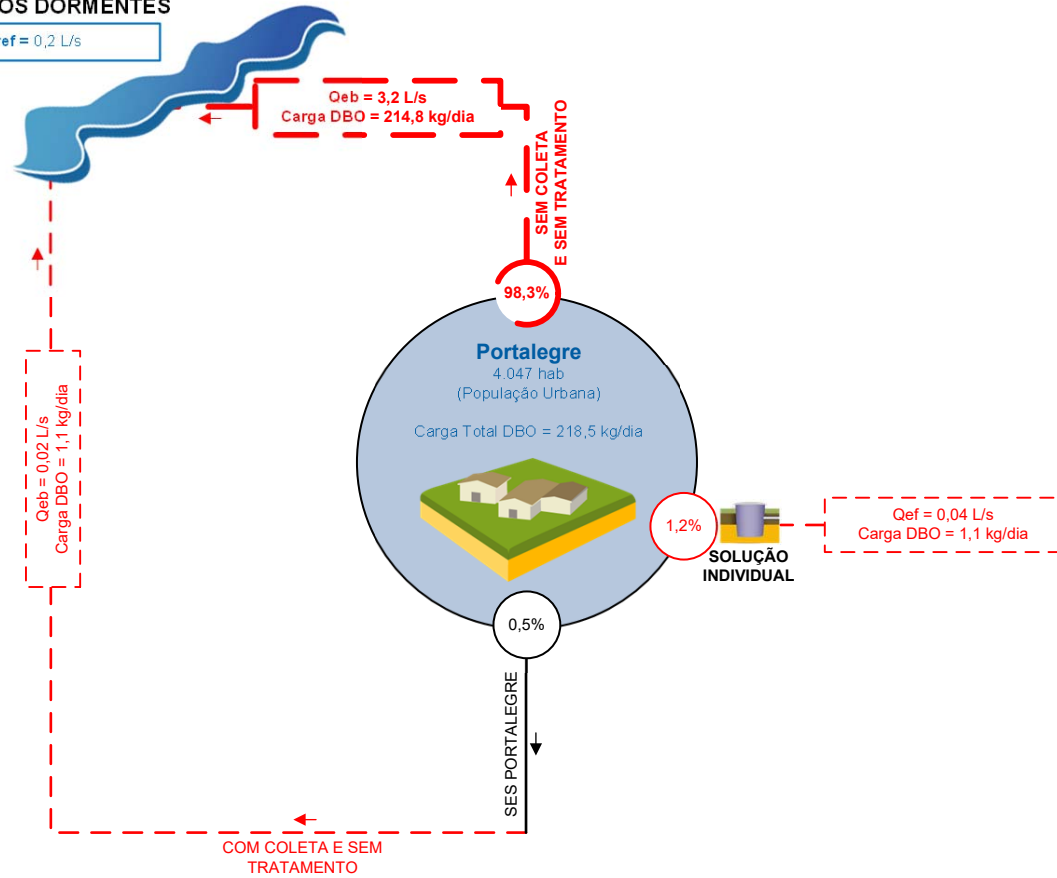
OS DORMENTES

ef = 0,2 L/s

Qeb = 3,2 L/s
Carga DBO = 214,8 kg/dia

SEM COLETA
E SEM TRATAMENTO

98,3%

Portalegre
4.047 hab
(População Urbana)

Carga Total DBO = 218,5 kg/dia

1,2%

SOLUÇÃO
INDIVIDUAL

Qef = 0,04 L/s
Carga DBO = 1,1 kg/dia

0,5%

SES PORTALEGRE

Qeb = 0,02 L/s
Carga DBO = 1,1 kg/dia

COM COLETA E SEM
TRATAMENTO